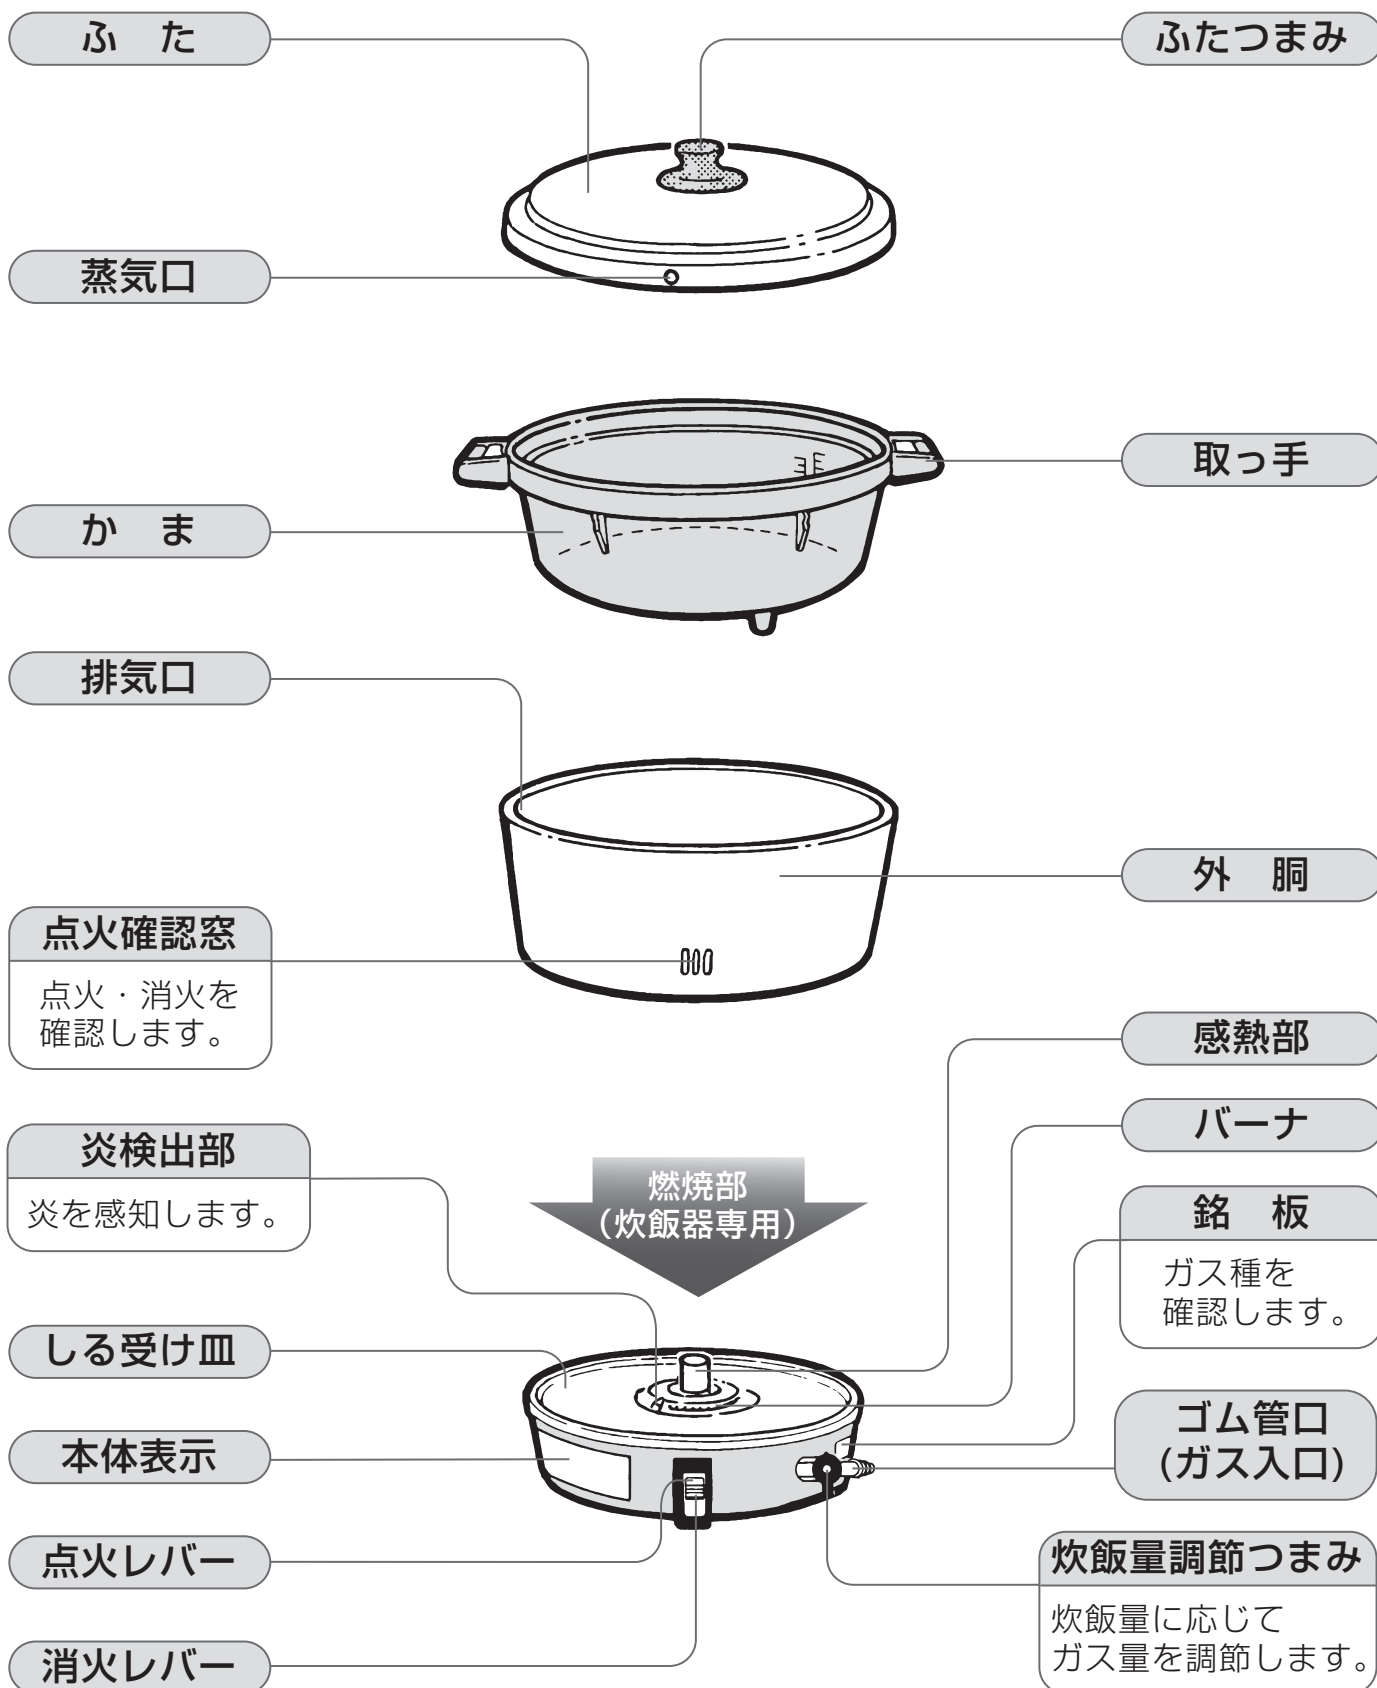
ふ　た

ふたつまみ

蒸気口

取っ手

か　ま

排気口

外　胴

点火確認窓

点火・消火を確認します。

感熱部

バーナ

炎検出部

炎を感知します。

燃焼部
（炊飯器専用）

銘　板

ガス種を確認します。

しる受け皿

ゴム管口
(ガス入口)

本体表示

点火レバー

炊飯量調節つまみ

炊飯量に応じてガス量を調節します。

消火レバー